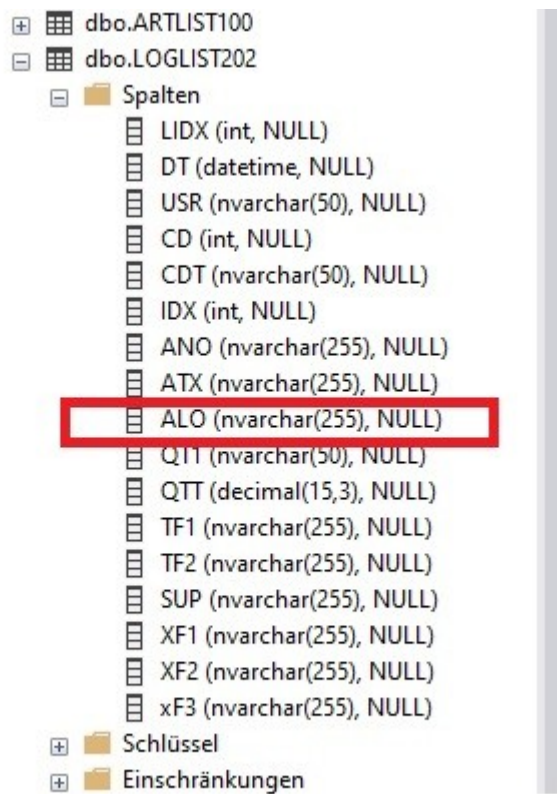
dbo.ARTLIST100
dbo.LOGLIST202
Spalten
LIDX (int, NULL)
DT (datetime, NULL)
USR (nvarchar(50), NULL)
CD (int, NULL)
CDT (nvarchar(50), NULL)
IDX (int, NULL)
ANO (nvarchar(255), NULL)
ATX (nvarchar(255), NULL)
ALO (nvarchar(255), NULL)
QTT (nvarchar(50), NULL)
QTT (decimal(15,3), NULL)
TF1 (nvarchar(255), NULL)
TF2 (nvarchar(255), NULL)
SUP (nvarchar(255), NULL)
XF1 (nvarchar(255), NULL)
XF2 (nvarchar(255), NULL)
xF3 (nvarchar(255), NULL)
Schlüssel
Einschränkungen